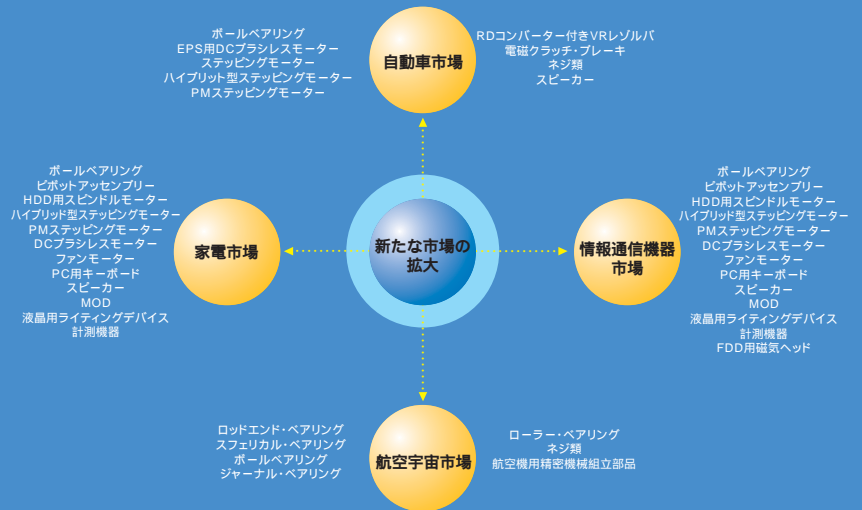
ボールベアリング
EPS用DCブラシレスモーター
ステッピングモーター
ハイブリット型ステッピングモーター
PMステッピングモーター

自動車市場

RDコンバーター付きVRレゾルバ
電磁クラッチ・ブレーキ
ネジ類
スピーカー

ボールベアリング
ピボットアッセンブリー
HDD用スピンドルモーター
ハイブリット型ステッピングモーター
PMステッピングモーター
DCブラシレスモーター
ファンモーター
PC用キーボード
スピーカー
MOD
液晶用ライティングデバイス
計測機器

家電市場

新たな市場の拡大

情報通信機器市場

ボールベアリング
ピボットアッセンブリー
HDD用スピンドルモーター
ハイブリット型ステッピングモーター
PMステッピングモーター
DCブラシレスモーター
ファンモーター
PC用キーボード
スピーカー
MOD
液晶用ライティングデバイス
計測機器
FDD用磁気ヘッド

ロッドエンド・ベアリング
スフェリカル・ベアリング
ボールベアリング
ジャーナル・ベアリング

航空宇宙市場

ローラー・ベアリング
ネジ類
航空機用精密機械組立部品